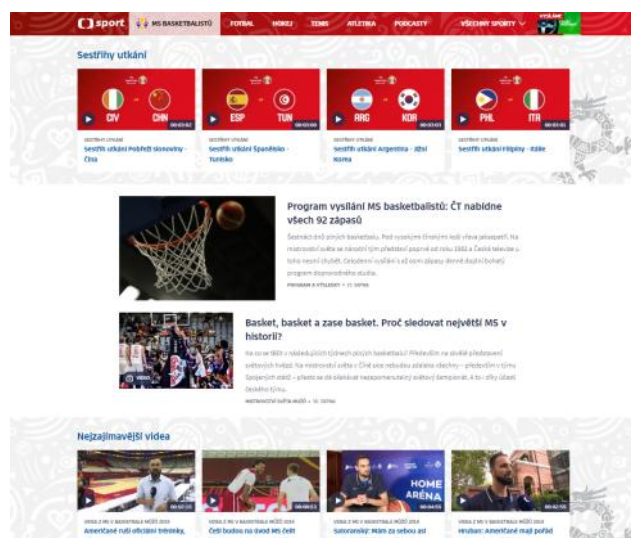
sport MS BASKETBALISTŮ FOTBAL HOKEJ TENIS ATLETIKA PODCASTY VŠECHNY SPORTY VYSÍLÁME

Sestřihy utkání

CIV CHN 00:03:02
ESP TUN 00:03:00
ARG KOR 00:03:01
PHL ITA 00:03:01

SESTŘIHY UTKÁNÍ
Sestřih utkání Pobřeží slonoviny - Čína

SESTŘIHY UTKÁNÍ
Sestřih utkání Španělsko - Tunisko

SESTŘIHY UTKÁNÍ
Sestřih utkání Argentina - Jižní Korea

SESTŘIHY UTKÁNÍ
Sestřih utkání Filipíny - Itálie

Program vysílání MS basketbalistů: ČT nabídne všech 92 zápasů

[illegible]

PROGRAM A VYSÍLÁNÍ • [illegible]

Basket, basket a zase basket. Proč sledovat největší MS v historii?

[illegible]

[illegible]

VIDEO

Nejzajímavější videa

00:02:15
00:03:13
00:02:55

VIDEA Z MS V BASKETBALU MUŽŮ 2019
Američané ruší oficiální trénink,

VIDEA Z MS V BASKETBALU MUŽŮ 2019
Češi budou na úvod MS čelit

VIDEA Z MS V BASKETBALU MUŽŮ 2019
Satoranský: Mám za sebou asi

VIDEA Z MS V BASKETBALU MUŽŮ 2019
Hruban: Američané mají pořád